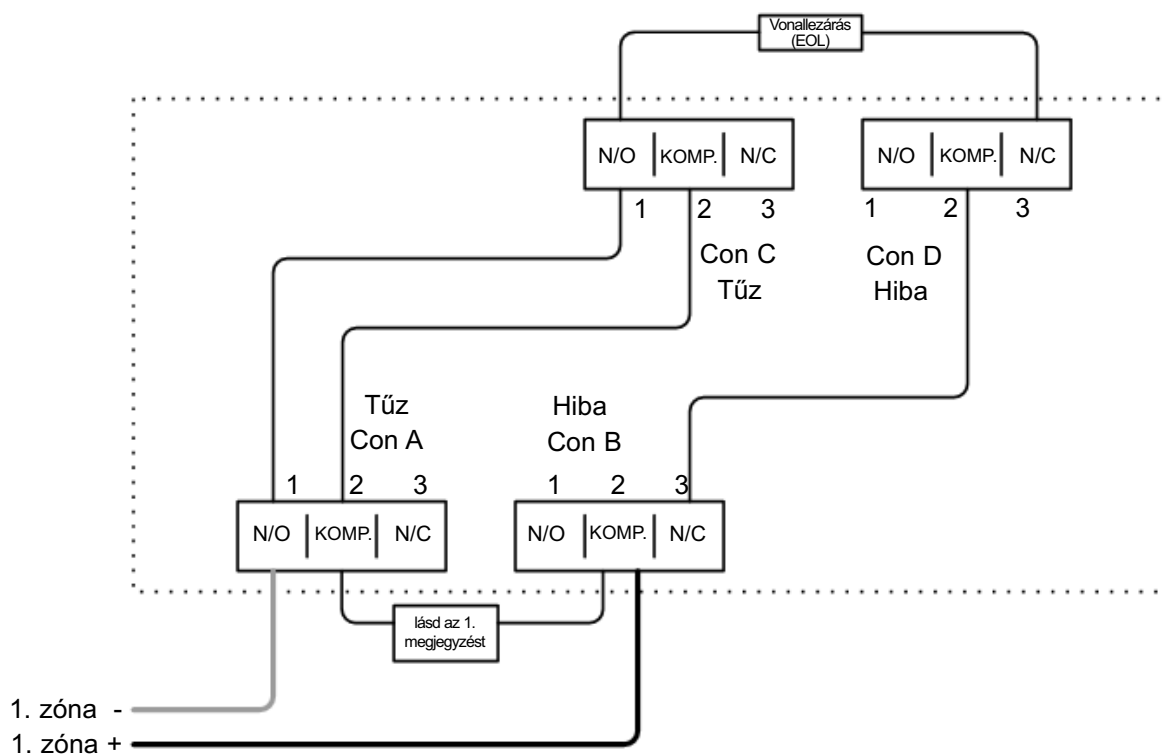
Vonallezárás (EOL)

N/O | KOMP. | N/C
1 2 3
Con C
Tűz

N/O | KOMP. | N/C
1 2 3
Con D
Hiba

Tűz
Con A
1 2 3
N/O | KOMP. | N/C

Hiba
Con B
1 2 3
N/O | KOMP. | N/C

lásd az 1. megjegyzést

1. zóna -
1. zóna +